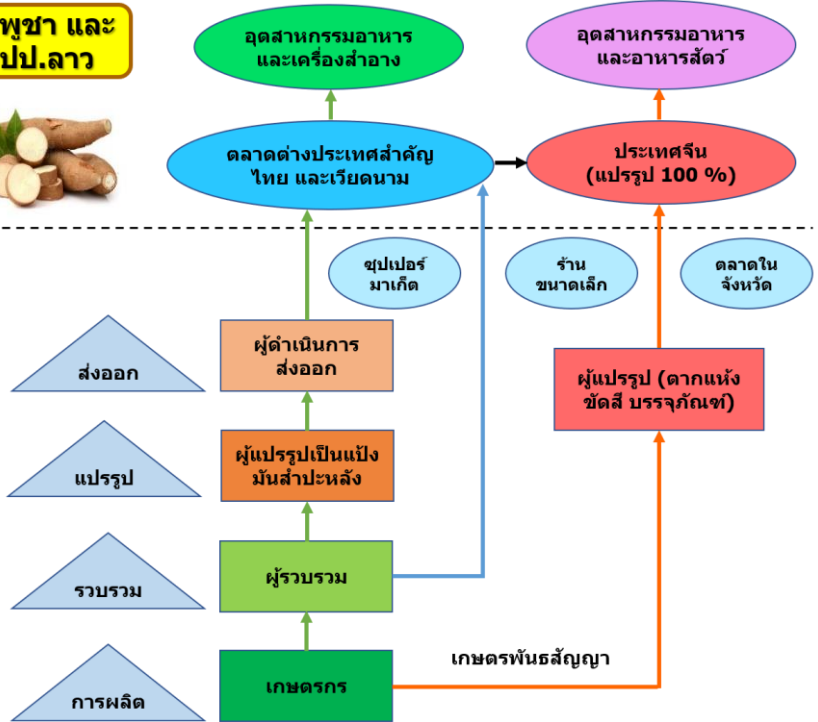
พูชา และ
ปป.ลาว

อุตสาหกรรมอาหาร
และเครื่องสำอาง

อุตสาหกรรมอาหาร
และอาหารสัตว์

ตลาดต่างประเทศสำคัญ
ไทย และเวียดนาม

ประเทศจีน
(แปรรูป 100 %)

ซุปเปอร์
มาเก็ต

ร้าน
ขนาดเล็ก

ตลาดใน
จังหวัด

ส่งออก

ผู้ดำเนินการ
ส่งออก

ผู้แปรรูป (ตากแห้ง
ขัดสี บรรจุภัณฑ์)

แปรรูป

ผู้แปรรูปเป็นแป้ง
มันสำปะหลัง

รวบรวม

ผู้รวบรวม

เกษตรพันธสัญญา

การผลิต

เกษตรกร